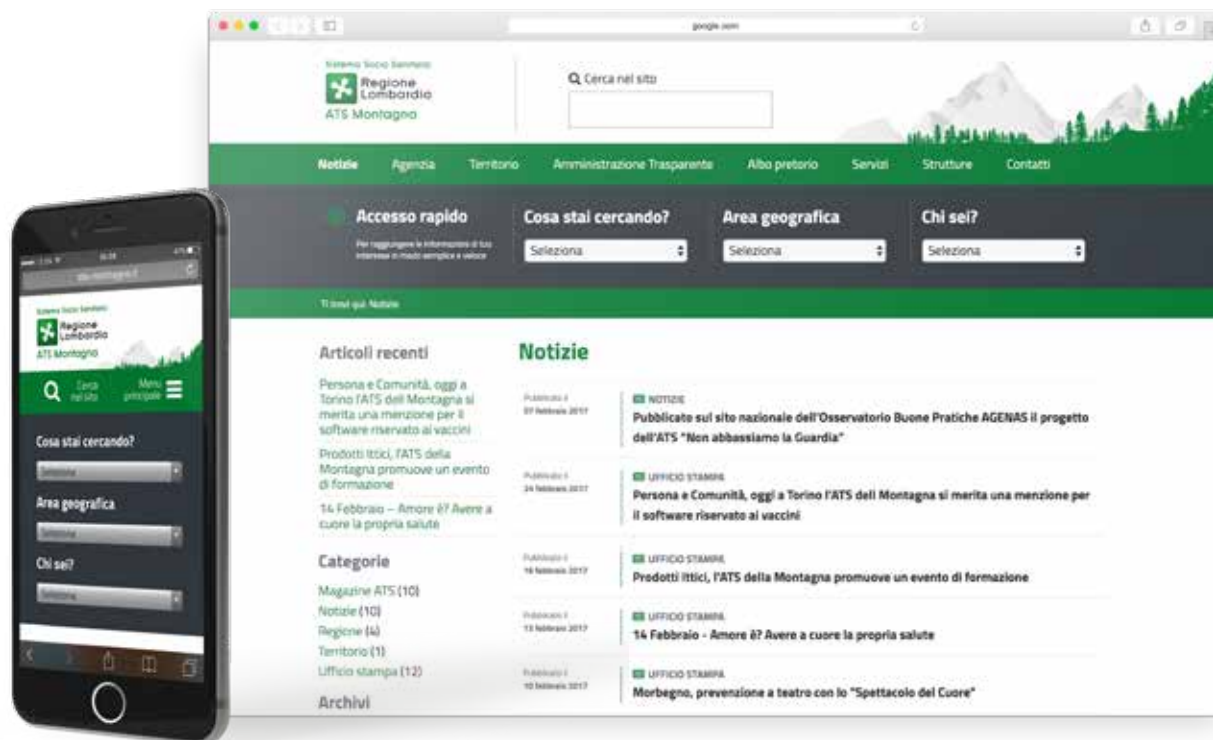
google.com

Sistema Socio Sanitario
Regione Lombardia
ATS Montagna

Cerca nel sito

Notizie Agenzia Territorio Amministrazione Trasparente Albo pretorio Servizi Strutture Contatti

Accesso rapido
Per raggiungere le informazioni di tuo interesse in modo semplice e veloce

Cosa stai cercando?
Seleziona

Area geografica
Seleziona

Chi sei?
Seleziona

Ti trovi qui: Notizie

Articoli recenti

Persona e Comunità, oggi a Torino l'ATS dell Montagna si merita una menzione per il software riservato ai vaccini

Prodotti ittici, l'ATS della Montagna promuove un evento di formazione

14 Febbraio – Amore è? Avere a cuore la propria salute

Categorie

Magazine ATS (10)
Notizie (10)
Regione (4)
Territorio (1)
Ufficio stampa (12)

Archivi

Notizie

Pubblicato il
27 febbraio 2017
NOTIZIE
Pubblicate sul sito nazionale dell'Osservatorio Buone Pratiche AGENAS il progetto dell'ATS "Non abbassiamo la Guardia"

Pubblicato il
24 febbraio 2017
UFFICIO STAMPA
Persona e Comunità, oggi a Torino l'ATS dell Montagna si merita una menzione per il software riservato ai vaccini

Pubblicato il
16 febbraio 2017
UFFICIO STAMPA
Prodotti ittici, l'ATS della Montagna promuove un evento di formazione

Pubblicato il
13 febbraio 2017
UFFICIO STAMPA
14 Febbraio - Amore è? Avere a cuore la propria salute

Pubblicato il
10 febbraio 2017
UFFICIO STAMPA
Morbegno, prevenzione a teatro con lo "Spettacolo del Cuore"

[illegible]
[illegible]

Sistema Socio Sanitario
Regione Lombardia
ATS Montagna

Cerca nel sito
Menu principale

Cosa stai cercando?
Seleziona
Area geografica
Seleziona
Chi sei?
Seleziona